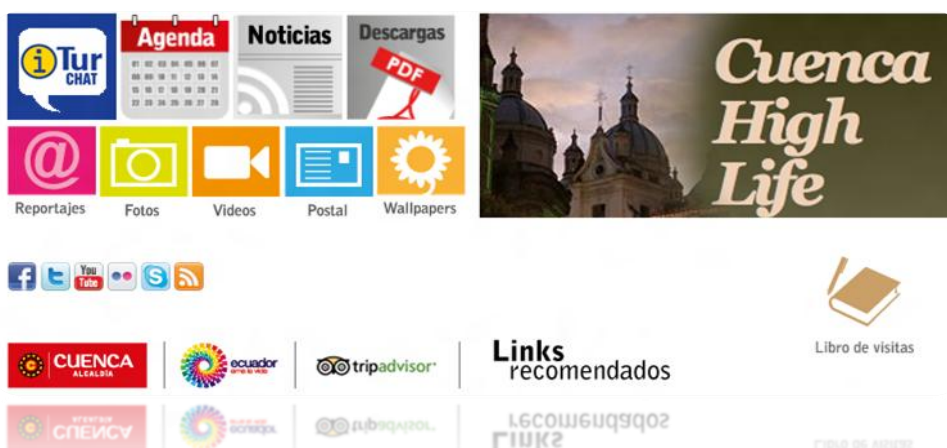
i Tur CHAT

Agenda

Noticias

Descargas

PDF

Reportajes

Fotos

Videos

Postal

Wallpapers

Cuenca High Life

You Tube

Libro de visitas

CUENCA ALCALDÍA

ecuador ama la vida

tripadvisor

Links recomendados